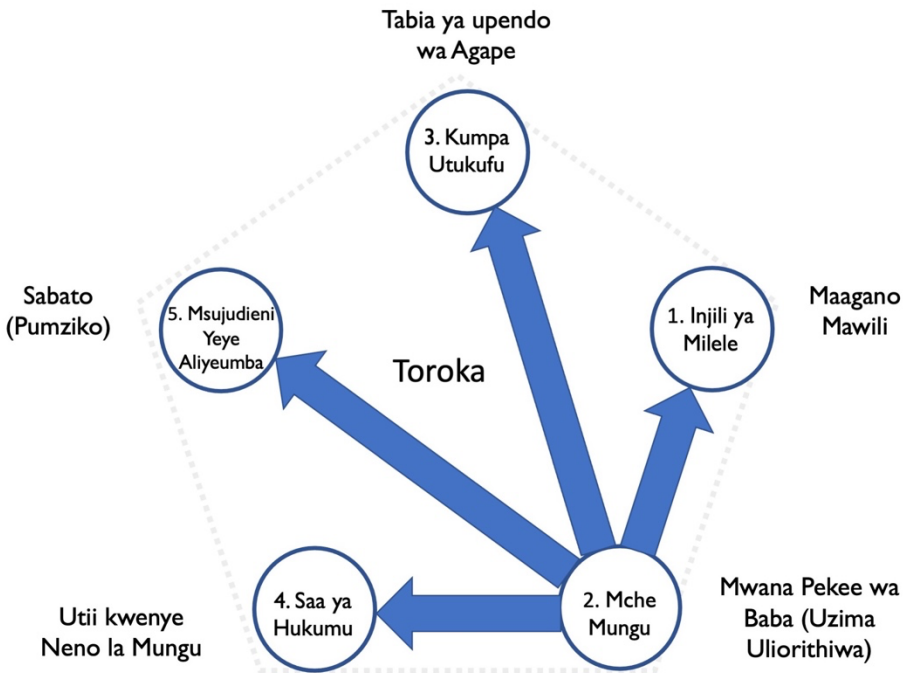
Tabia ya upendo wa Agape

3. Kumpa Utukufu

Sabato (Pumziko)

5. Msujudieni Yeye Aliyeumba

Toroka

1. Injili ya Milele

Maagano Mawili

4. Saa ya Hukumu

2. Mche Mungu

Utii kwenye Neno la Mungu

Mwana Pekee wa Baba (Uzima Uliorithiwa)